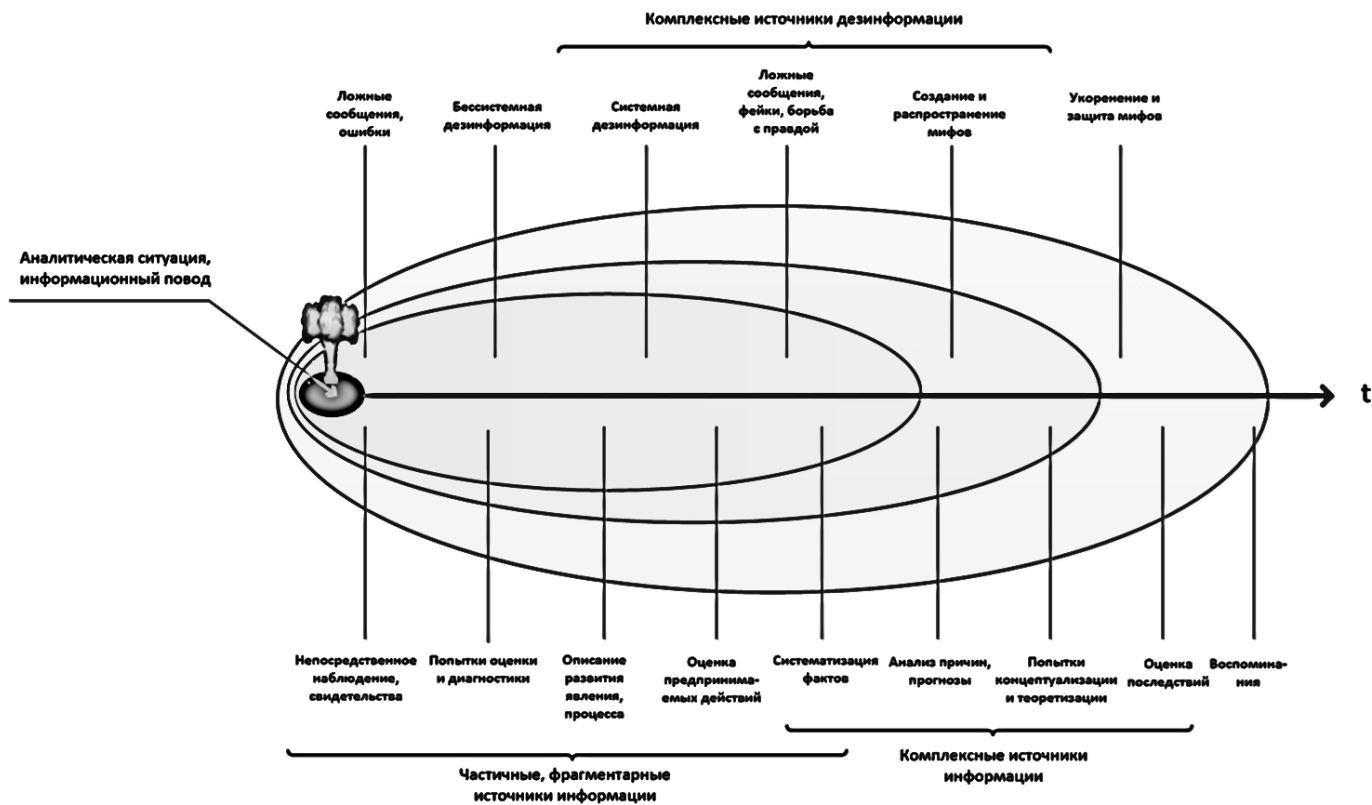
Комплексные источники дезинформации

Ложные сообщения, ошибки

Бессистемная дезинформация

Системная дезинформация

Ложные сообщения, фейки, борьба с правдой

Создание и распространение мифов

Укоренение и защита мифов

Аналитическая ситуация, информационный повод

t

Непосредственное наблюдение, свидетельства

Попытки оценки и диагностики

Описание развития явления, процесса

Оценка предпринимаемых действий

Систематизация фактов

Анализ причин, прогнозы

Попытки концептуализации и теоретизации

Оценка последствий

Воспоминания

Комплексные источники информации

Частичные, фрагментарные источники информации